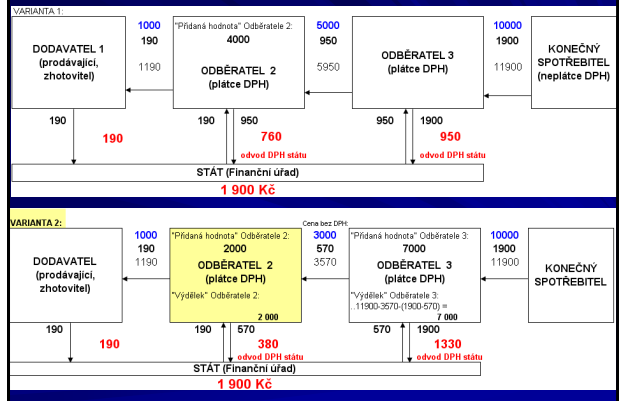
VARIANTA 1:

DODAVATEL 1 (prodávající, zhotovitel)

1000
190
1190

"Přidaná hodnota" Odběratele 2:
4000

ODBĚRATEL 2 (plátce DPH)

5000
950
5950

ODBĚRATEL 3 (plátce DPH)

10000
1900
11900

KONEČNÝ SPOTŘEBITEL (neplátce DPH)

190
190

190
950
760
odvod DPH státu

950
1900
950
odvod DPH státu

STÁT (Finanční úřad)
1 900 Kč

VARIANTA 2:

DODAVATEL (prodávající, zhotovitel)

1000
190
1190

"Přidaná hodnota" Odběratele 2:
2000

ODBĚRATEL 2 (plátce DPH)

"Výdělek" Odběratele 2:
2 000

Cena bez DPH:
3000
570
3570

"Přidaná hodnota" Odběratele 3:
7000

ODBĚRATEL 3 (plátce DPH)

"Výdělek" Odběratele 3:
11900-3570-(1900-570) =
7 000

10000
1900
11900

KONEČNÝ SPOTŘEBITEL

190
190

190
570
380
odvod DPH státu

570
1900
1330
odvod DPH státu

STÁT (Finanční úřad)
1 900 Kč